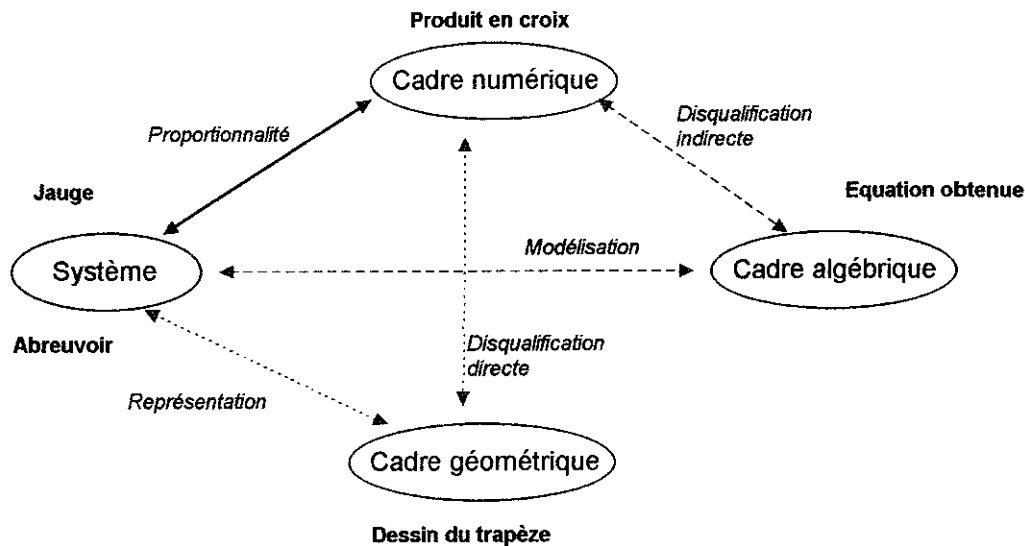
Produit en croix

Cadre numérique

Proportionnalité

Disqualification indirecte

Jauge

Equation obtenue

Modélisation

Système

Cadre algébrique

Abreuvoir

Disqualification directe

Représentation

Cadre géométrique

Dessin du trapèze